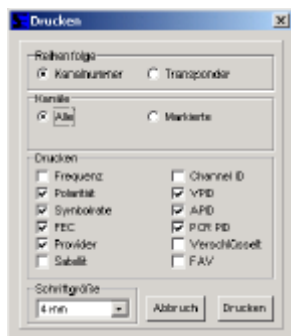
Drucken

Reihenfolge
Kanalnummer
Transponder

Kanäle
Alle
Markierte

Drucken
Frequenz
Polarität
Symbolrate
FEC
Provider
Satellit
Channel ID
VPID
APID
PCR PID
Verschlüsselt
FAV

Schriftgröße
4 mm

Abbruch
Drucken